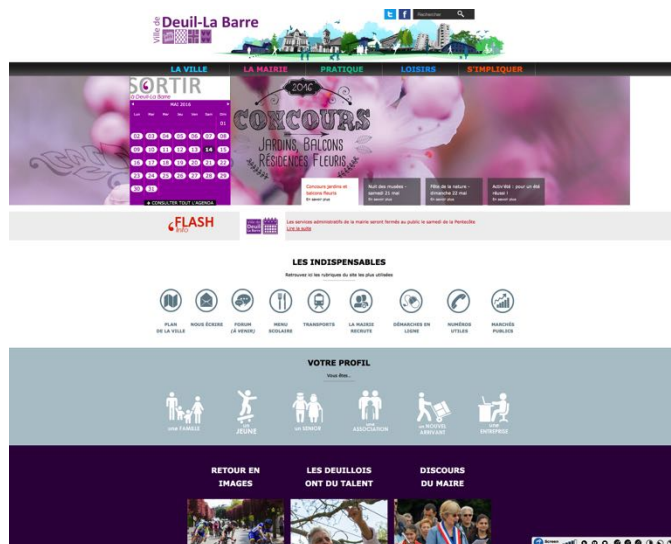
Ville de Deuil-La Barre

Rechercher

LA VILLE | LA MAIRIE | PRATIQUE | LOISIRS | S'IMPLIQUER

SORTIR
à Deuil-La Barre

MAI 2016

| Lun | Mar | Mer | Jeu | Ven | Sam | Dim |
|---|---|---|---|---|---|---|
| | | | | | | 01 |
| 02 | 03 | 04 | 05 | 06 | 07 | 08 |
| 09 | 10 | 11 | 12 | 13 | 14 | 15 |
| 16 | 17 | 18 | 19 | 20 | 21 | 22 |
| 23 | 24 | 25 | 26 | 27 | 28 | 29 |
| 30 | 31 | | | | | |

+ CONSULTER TOUT L'AGENDA

2016
CONCOURS
JARDINS, BALCONS
RÉSIDENCES FLEURIS

Concours jardins et balcons fleuris
En savoir plus

Nuit des musées - samedi 21 mai
En savoir plus

Fête de la nature - dimanche 22 mai
En savoir plus

Activité : pour un été réussi !
En savoir plus

FLASH info

Les services administratifs de la mairie seront fermés au public le samedi de la Pentecôte.
Lire la suite

LES INDISPENSABLES
Retrouvez ici les rubriques du site les plus utilisées

PLAN DE LA VILLE | NOUS ÉCRIRE | FORUM (À VENIR) | MENU SCOLAIRE | TRANSPORTS | LA MAIRIE RECRUTE | DÉMARCHES EN LIGNE | NUMÉROS UTILES | MARCHÉS PUBLICS

VOTRE PROFIL
Vous êtes...

une FAMILLE | un JEUNE | un SENIOR | une ASSOCIATION | un NOUVEL ARRIVANT | une ENTREPRISE

RETOUR EN IMAGES | LES DEUILLOIS ONT DU TALENT | DISCOURS DU MAIRE